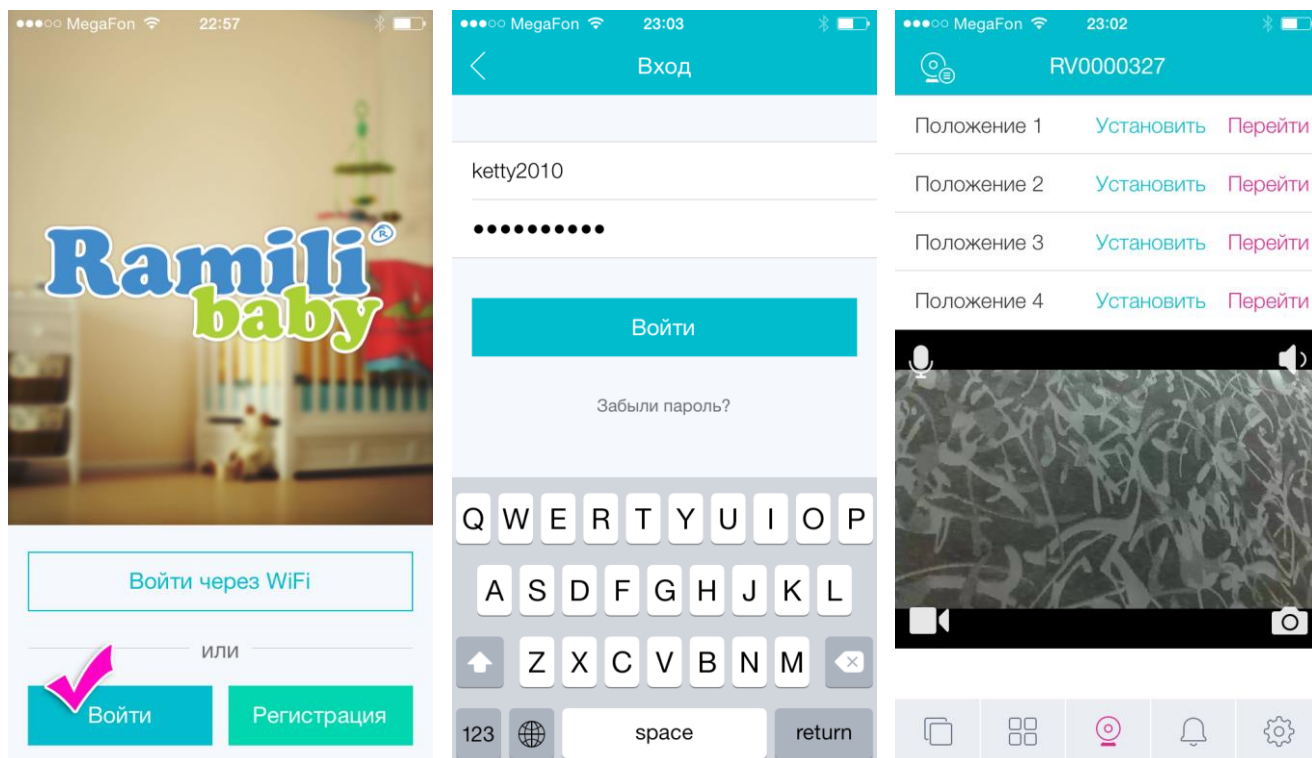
●●●○○ MegaFon 22:57

Ramili baby ®

Войти через WiFi

или

Войти

Регистрация

●●●○○ MegaFon 23:03

Вход

ketty2010

••••••••••

Войти

Забыли пароль?

Q W E R T Y U I O P
A S D F G H J K L
Z X C V B N M
123 space return

●●●○○ MegaFon 23:02

RV0000327

Положение 1 Установить Перейти

Положение 2 Установить Перейти

Положение 3 Установить Перейти

Положение 4 Установить Перейти